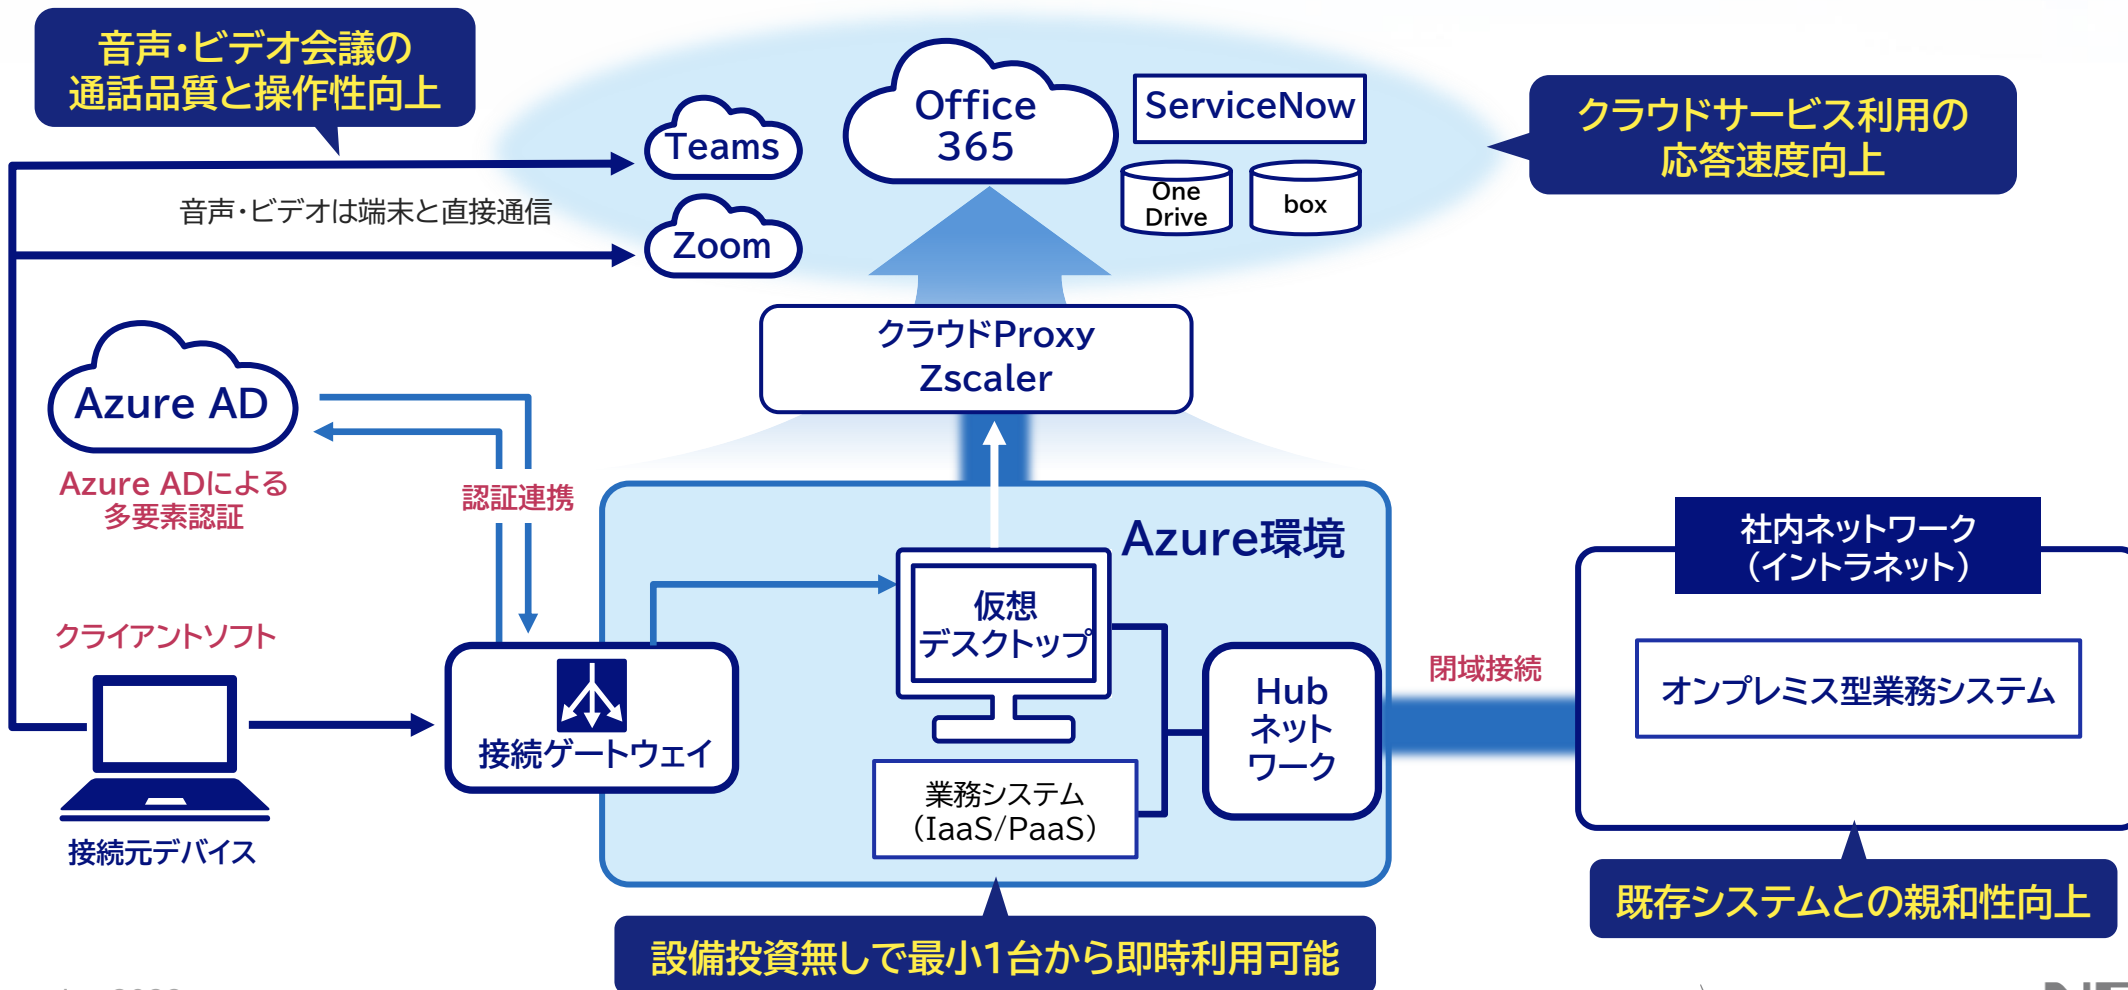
音声・ビデオ会議の通話品質と操作性向上

Teams

Office 365

ServiceNow

One Drive

box

クラウドサービス利用の応答速度向上

音声・ビデオは端末と直接通信

Zoom

クラウドProxy Zscaler

Azure AD

Azure ADによる多要素認証

認証連携

Azure環境

社内ネットワーク（イントラネット）

仮想デスクトップ

クライアントソフト

Hub ネットワーク

閉域接続

オンプレミス型業務システム

接続ゲートウェイ

業務システム（IaaS/PaaS）

接続元デバイス

既存システムとの親和性向上

設備投資無しで最小1台から即時利用可能